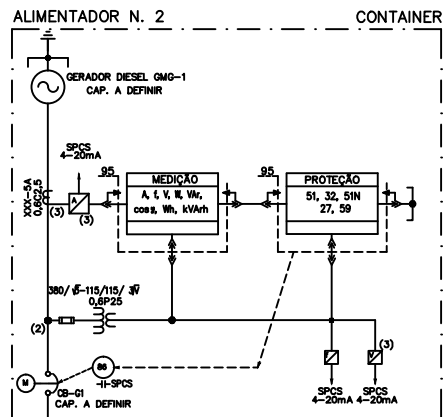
ALIMENTADOR N. 2

CONTAINER

GERADOR DIESEL GMG-1
CAP. A DEFINIR

SPCS
4-20mA

XXX-5A
0,6C2,5

(3)

A

(3)

95

MEDIÇÃO
A, f, V, W, VAr,
cosφ, Wh, kVArh

95

PROTEÇÃO
51, 32, 51N
27, 59

380/$\sqrt{3}$-115/115/ $3\sqrt{}$
0,6P25

(2)

86

-||-SPCS

M

CB-G1
CAP. A DEFINIR

(3)

SPCS
4-20mA

SPCS
4-20mA